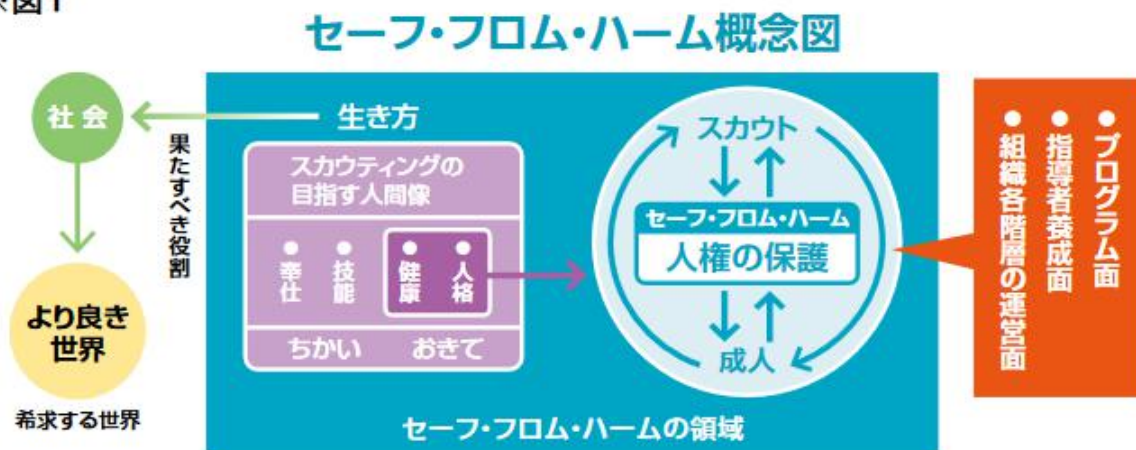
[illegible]図1

セーフ・フロム・ハーム概念図

社会

果たすべき役割

より良き世界

希求する世界

生き方

スカウティングの目指す人間像

● 奉仕
● 技能
● 健康
● 人格

ちかい　おきて

スカウト

セーフ・フロム・ハーム
人権の保護

成人

セーフ・フロム・ハームの領域

● プログラム面
● 指導者養成面
● 組織各階層の運営面